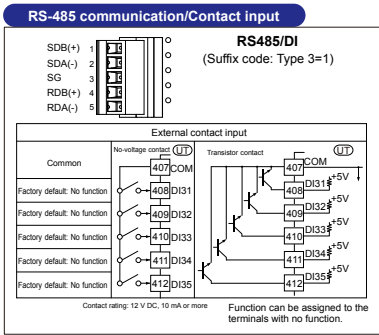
RS-485 communication/Contact input

SDB(+) 1
SDA(-) 2
SG 3
RDB(+) 4
RDA(-) 5

RS485/DI
(Suffix code: Type 3=1)

External contact input

Common
Factory default: No function
Factory default: No function
Factory default: No function
Factory default: No function
Factory default: No function

No-voltage contact UT
407 COM
408 DI31
409 DI32
410 DI33
411 DI34
412 DI35

Transistor contact UT
407 COM
408 DI31 +5V
409 DI32 +5V
410 DI33 +5V
411 DI34 +5V
412 DI35 +5V

Contact rating: 12 V DC, 10 mA or more

Function can be assigned to the terminals with no function.